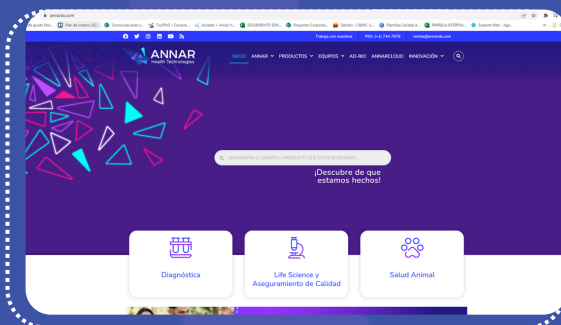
annardx.com

Trabaja con nosotros PBX: (+1) 744 7979 ventas@annardx.com

ANNAR
Health Technologies

INICIO ANNAR PRODUCTOS EQUIPOS AD-BIO ANNARCLOUD INNOVACIÓN

ENCUENTRA EL EQUIPO O PRODUCTO QUE ESTÁS BUSCANDO...

¡Descubre de que estamos hechos!

Diagnóstica

Life Science y Aseguramiento de Calidad

Salud Animal